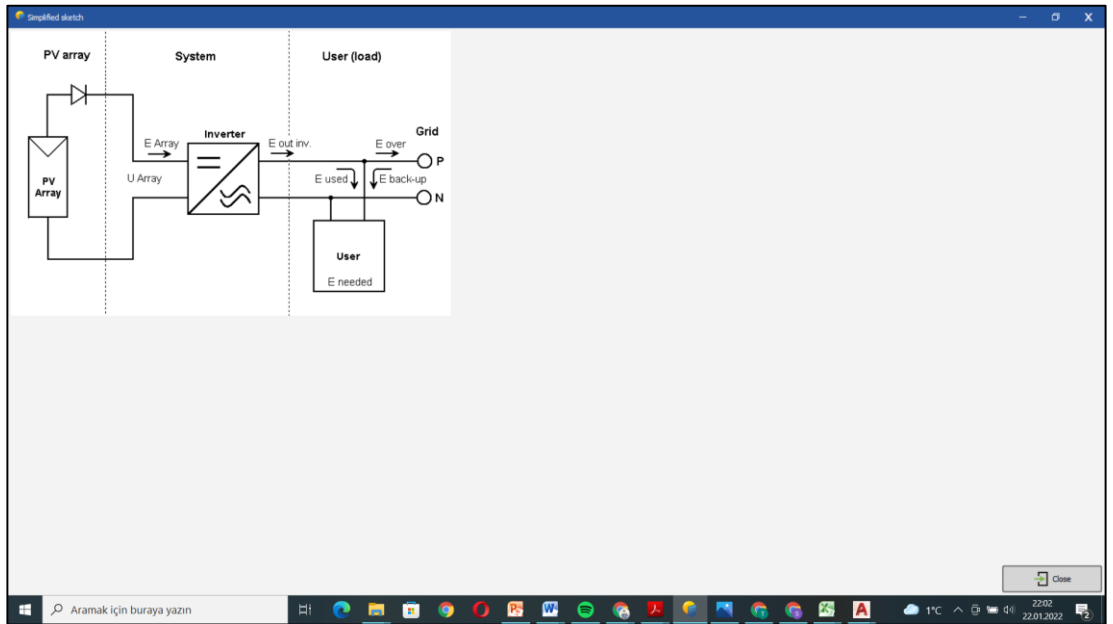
Simplified sketch

PV array

System

User (load)

PV Array

E Array

U Array

Inverter

E out inv.

E over

Grid

P

N

E used

E back-up

User

E needed

Close

Aramak için buraya yazın

1°C

22:02
22.01.2022

2